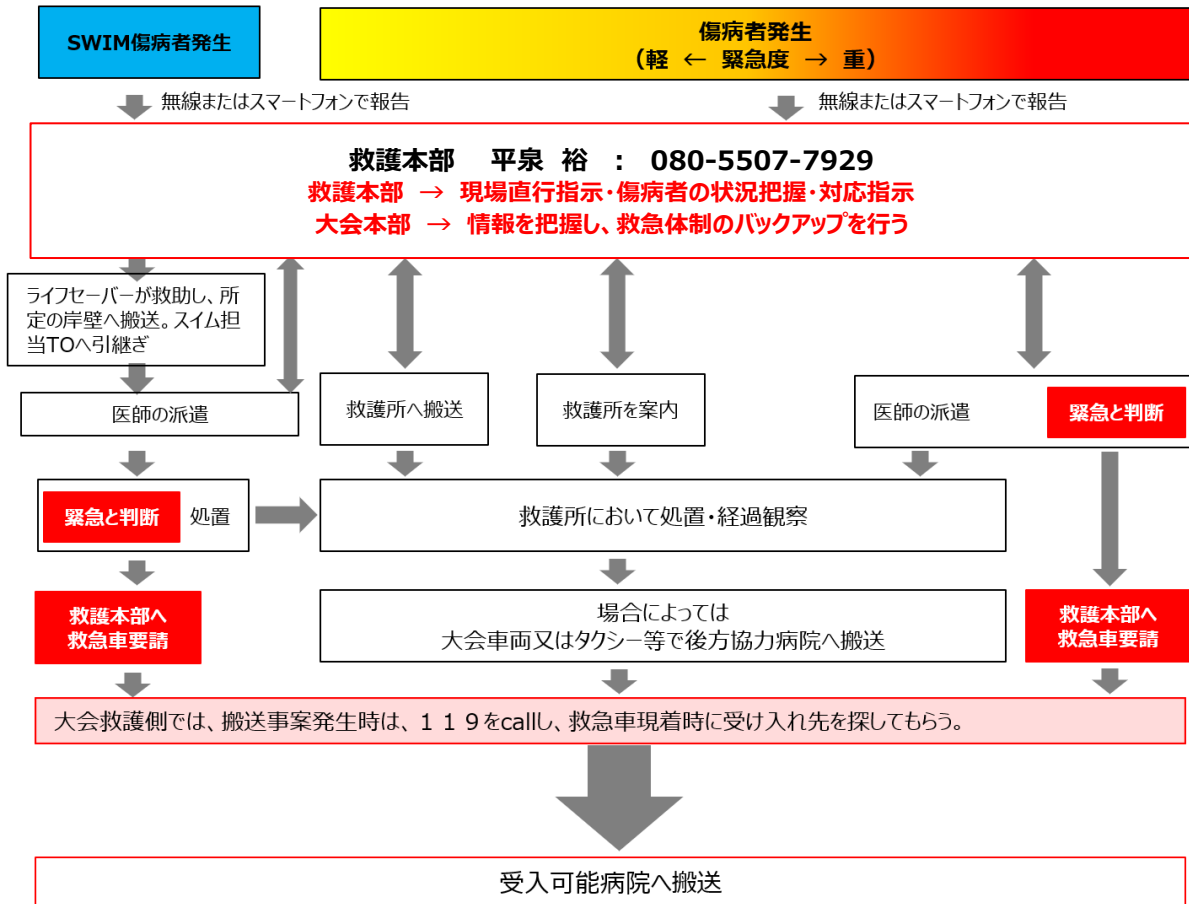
SWIM傷病者発生

傷病者発生
（軽 ← 緊急度 → 重）

無線またはスマートフォンで報告

無線またはスマートフォンで報告

救護本部　平泉 裕 ： 080-5507-7929
救護本部 → 現場直行指示・傷病者の状況把握・対応指示
大会本部 → 情報を把握し、救急体制のバックアップを行う

ライフセーバーが救助し、所定の岸壁へ搬送。スイム担当TOへ引継ぎ

医師の派遣

救護所へ搬送

救護所を案内

医師の派遣

緊急と判断

緊急と判断　処置

救護所において処置・経過観察

救護本部へ
救急車要請

場合によっては
大会車両又はタクシー等で後方協力病院へ搬送

救護本部へ
救急車要請

大会救護側では、搬送事案発生時は、１１９をcallし、救急車現着時に受け入れ先を探してもらう。

受入可能病院へ搬送